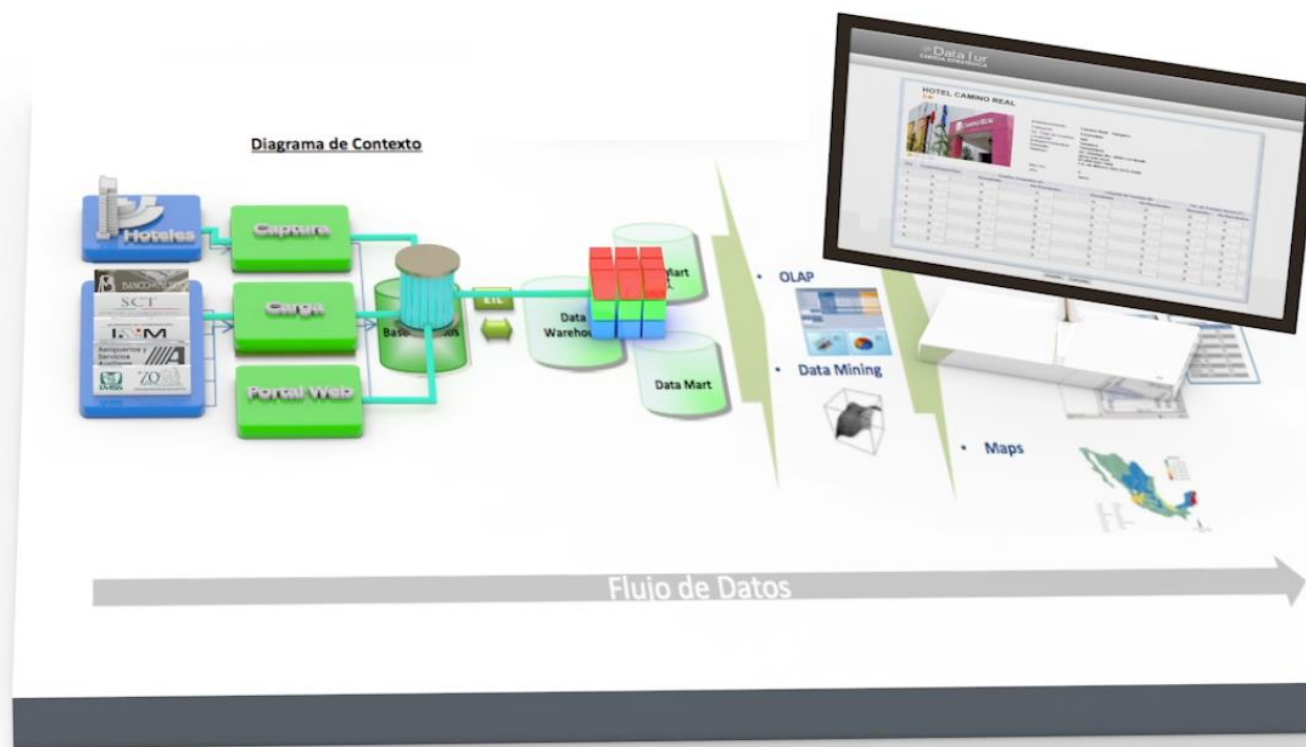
Diagrama de Contexto

Hoteles

BANCOMEXT

SCT

IMM

Aeropuertos y Servicios Auxiliares

ZO

Captura

Carga

Portal Web

Base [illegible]

ETL

Data Warehouse

Data Mart

Data Mart

• OLAP

• Data Mining

• Maps

DataTur

HOTEL CAMINO REAL

Flujo de Datos